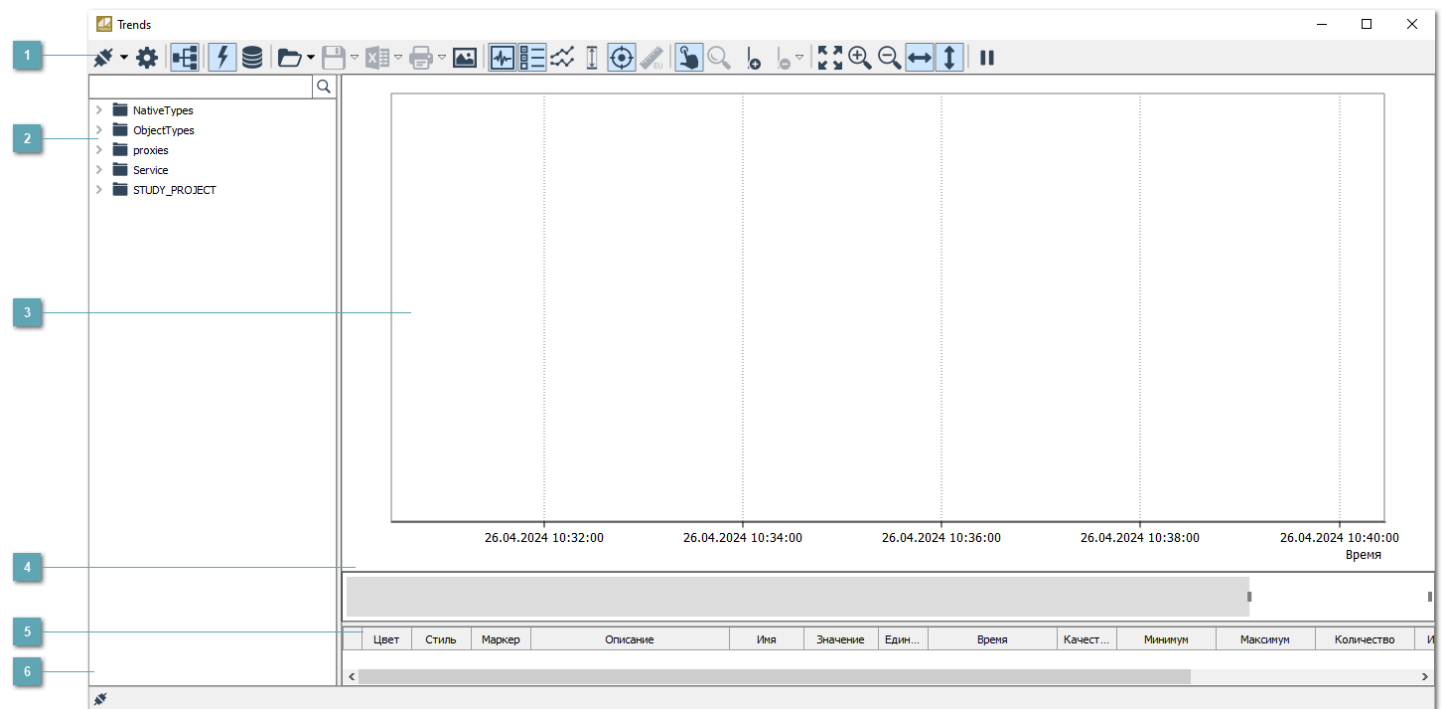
Trends

1

2

3

4

5

6

NativeTypes
ObjectTypes
proxies
Service
STUDY_PROJECT

26.04.2024 10:32:00
26.04.2024 10:34:00
26.04.2024 10:36:00
26.04.2024 10:38:00
26.04.2024 10:40:00
Время

| Цвет | Стиль | Маркер | Описание | Имя | Значение | Един... | Время | Качест... | Минимум | Максимум | Количество | И |
|---|---|---|---|---|---|---|---|---|---|---|---|---|